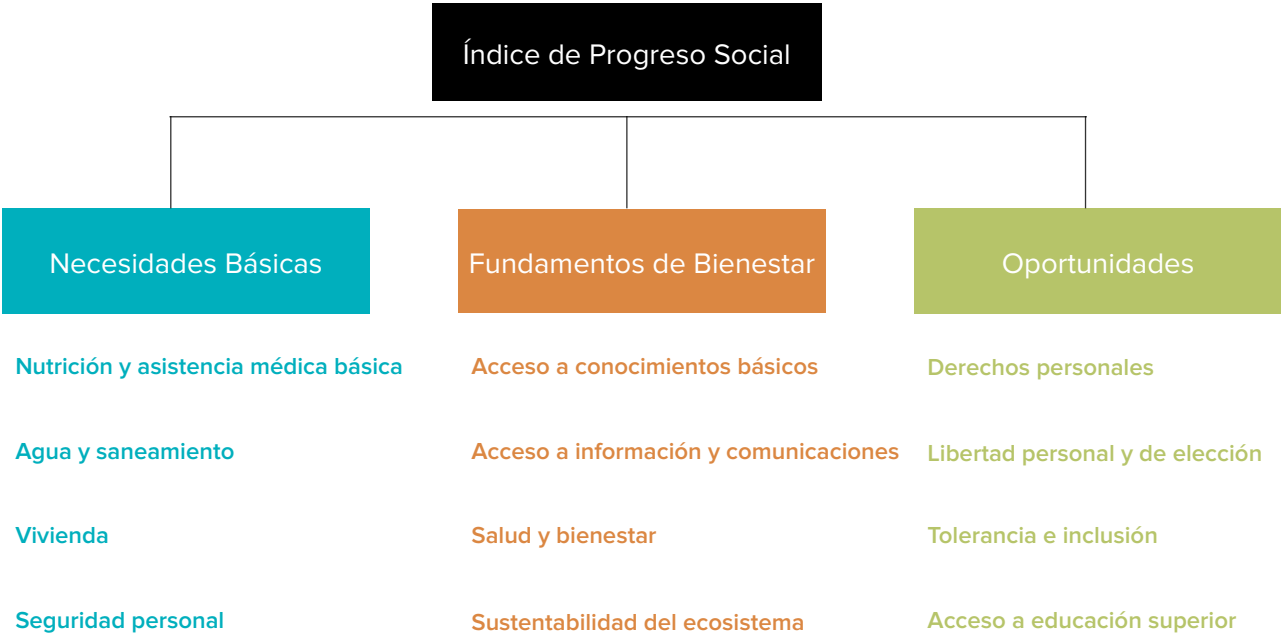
Índice de Progreso Social

Necesidades Básicas

Nutrición y asistencia médica básica

Agua y saneamiento

Vivienda

Seguridad personal

Fundamentos de Bienestar

Acceso a conocimientos básicos

Acceso a información y comunicaciones

Salud y bienestar

Sustentabilidad del ecosistema

Oportunidades

Derechos personales

Libertad personal y de elección

Tolerancia e inclusión

Acceso a educación superior